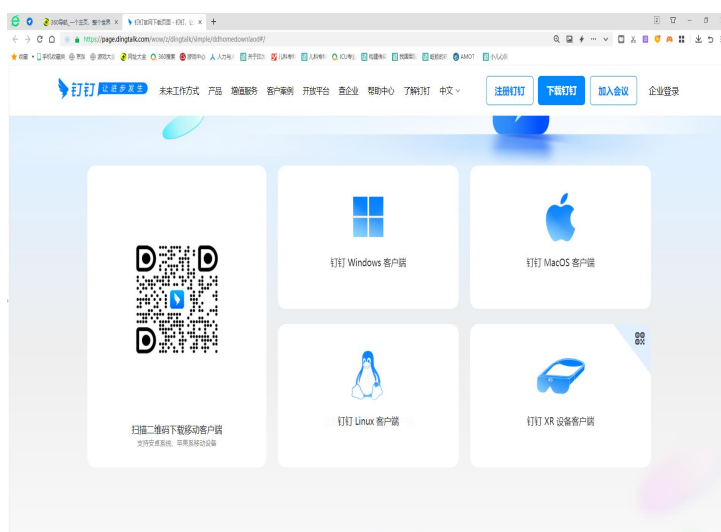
360导航_一个主页，整个世界 ×
钉钉官网下载页面 - 钉钉，让... ×
+

https://page.dingtalk.com/wow/z/dingtalk/simple/ddhomedownlaod#/

收藏 手机收藏夹 京东 游戏大全 网址大全 360搜索 游戏中心 人力资源 关于印发 儿科考研 ICU考试 瑞蓝康复 维基百科 AMOT 小心心

钉钉 让进步发生

未来工作方式 产品 增值服务 客户案例 开放平台 查企业 帮助中心 了解钉钉 中文

注册钉钉 下载钉钉 加入会议 企业登录

钉钉 Windows 客户端

钉钉 MacOS 客户端

钉钉 Linux 客户端

钉钉 XR 设备客户端

扫描二维码下载移动客户端
支持安卓系统、苹果系统移动设备